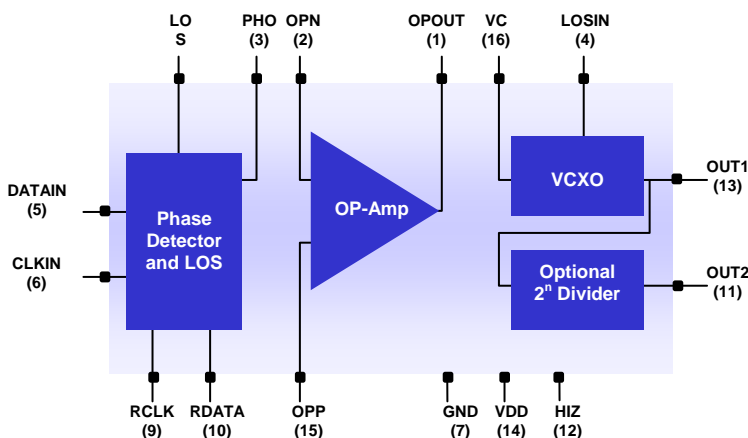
LO
S

PHO
(3)

OPN
(2)

OPOUT
(1)

VC
(16)

LOSIN
(4)

DATAIN
(5)

CLKIN
(6)

Phase Detector and LOS

OP-Amp

VCXO

Optional $2^n$ Divider

OUT1
(13)

OUT2
(11)

RCLK
(9)

RDATA
(10)

OPP
(15)

GND
(7)

VDD
(14)

HIZ
(12)